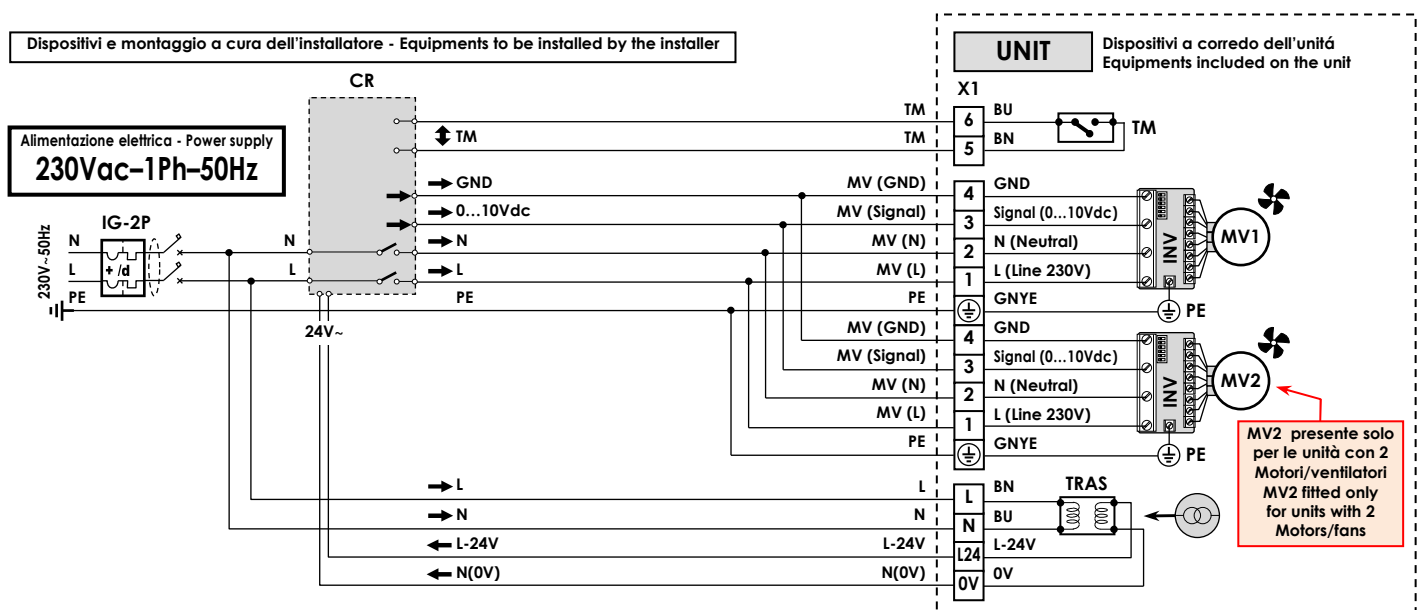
Dispositivi e montaggio a cura dell'installatore - Equipments to be installed by the installer

UNIT

Dispositivi a corredo dell'unitá
Equipments included on the unit

CR

X1

Alimentazione elettrica - Power supply
230Vac–1Ph–50Hz

IG-2P

230V~50Hz

N
L
PE

+ /d

N
L

TM
TM
TM

GND
0...10Vdc
N
L
PE

24V~

TM
TM
MV (GND)
MV (Signal)
MV (N)
MV (L)
PE
MV (GND)
MV (Signal)
MV (N)
MV (L)
PE

6
5
4
3
2
1
4
3
2
1

BU
BN
GND
Signal (0...10Vdc)
N (Neutral)
L (Line 230V)
GNYE
GND
Signal (0...10Vdc)
N (Neutral)
L (Line 230V)
GNYE

TM

INV
MV1
PE
INV
MV2
PE

MV2 presente solo per le unità con 2 Motori/ventilatori MV2 fitted only for units with 2 Motors/fans

L
N
L-24V
N(0V)

L
N
L-24V
N(0V)

L
N
L24
0V

BN
BU
L-24V
0V

TRAS